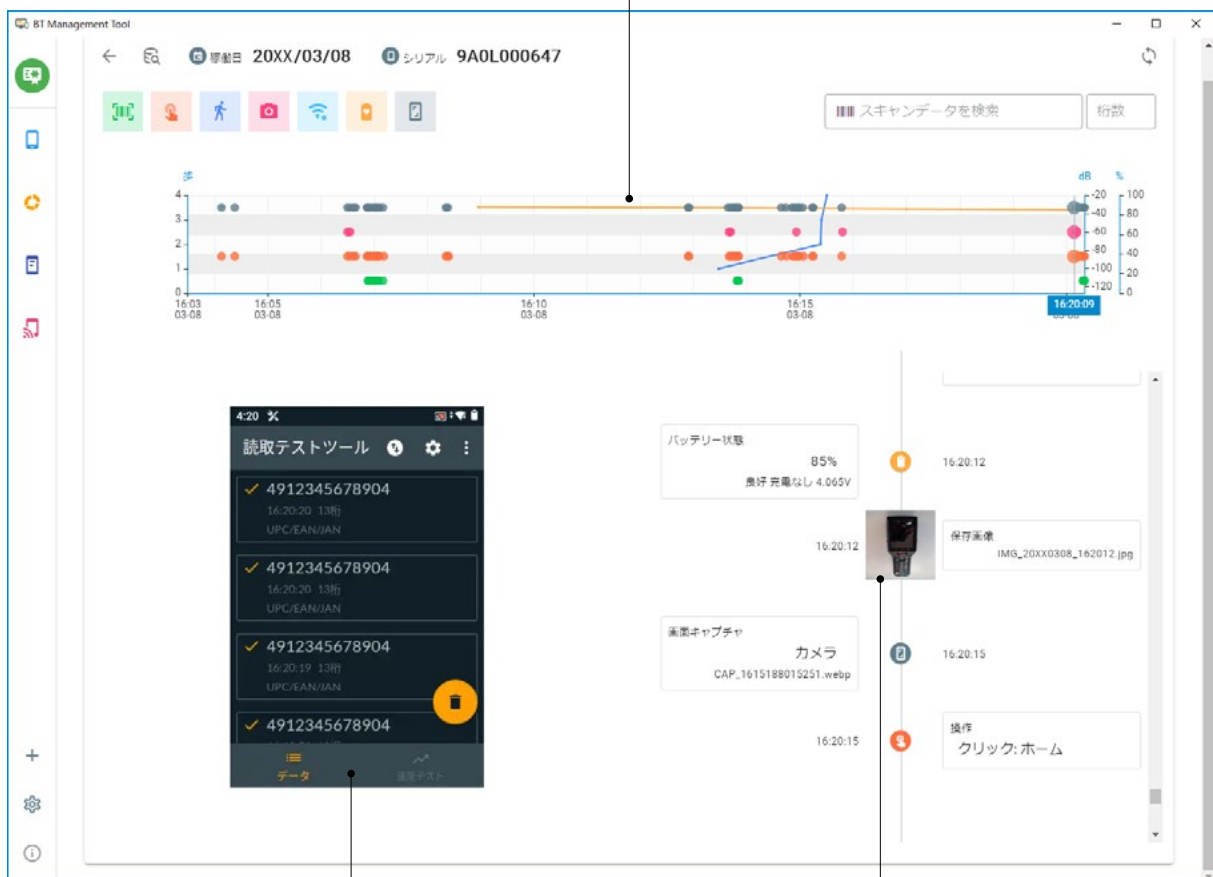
BT Management Tool

稼働日 20XX/03/08 シリアル 9A0L000647

スキャンデータを検索
桁数

歩
4
3
2
1
0
16:03
03-08
16:05
03-08
16:10
03-08
16:15
03-08
16:20:09

dB
%
-20
-40
-60
-80
-100
-120
100
80
60
40
20
0

4:20
読取テストツール
✓ 4912345678904
16:20:20 13桁
UPC/EAN/JAN
✓ 4912345678904
16:20:20 13桁
UPC/EAN/JAN
✓ 4912345678904
16:20:19 13桁
UPC/EAN/JAN
✓ 4912345678904
データ
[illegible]

バッテリー状態
85%
良好 充電なし 4.065V
16:20:12

16:20:12
保存画像
IMG_20XX0308_162012.jpg

画面キャプチャ
カメラ
CAP_1615188015251.webp
16:20:15

16:20:15
操作
クリック: ホーム